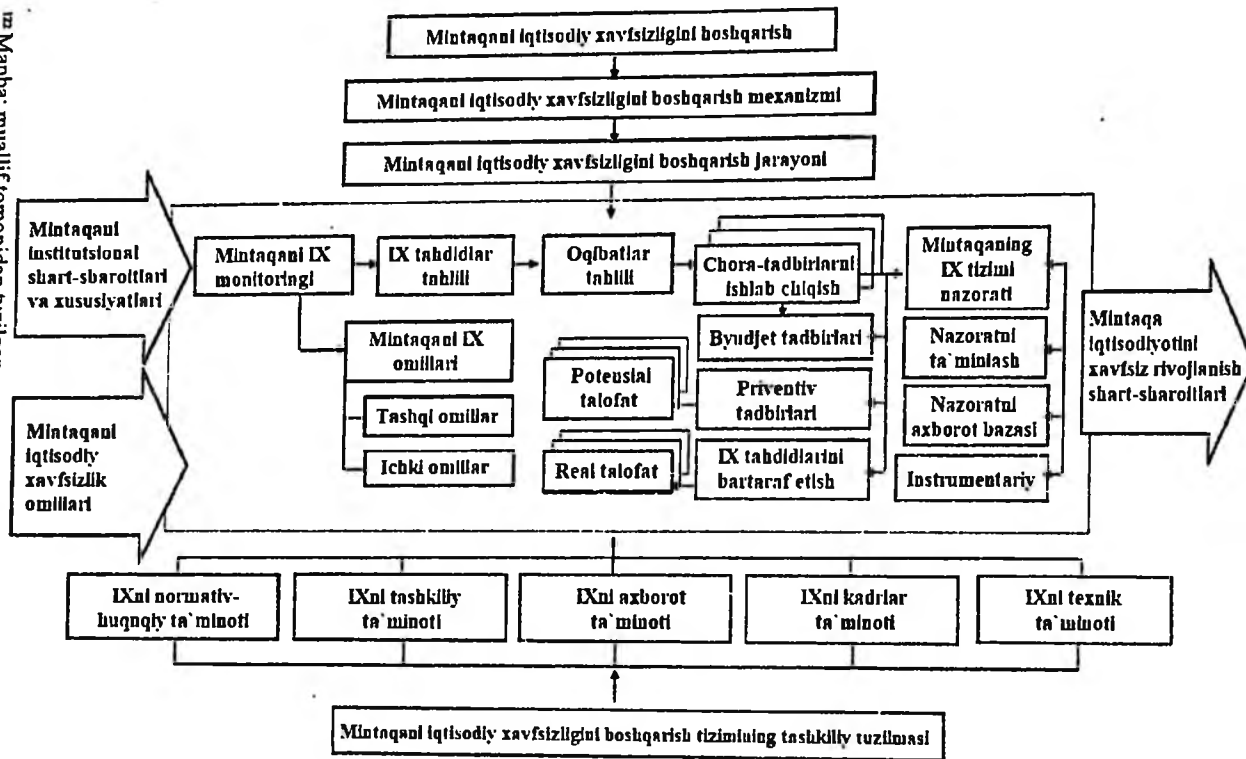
Mintaqani iqtisodiy xavfsizligini boshqarish

Mintaqani iqtisodiy xavfsizligini boshqarish mexanizmi

Mintaqani iqtisodiy xavfsizligini boshqarish jarayoni

Mintaqani institutsional shart-sharoitlari va xususiyatlari

Mintaqani iqtisodiy xavfsizlik omillari

Mintaqani IX monitoringi

IX tahdidlar tahlili

Oqibatlar tahlili

Chora-tadbirlarni ishlab chiqish

Mintaqaning IX tizimi nazorati

Mintaqani IX omillari

Tashqi omillar

Ichki omillar

Byudjet tadbirlari

Potensial talofat

Priventiv tadbirlari

Real talofat

IX tahdidlarini bartaraf etish

Nazoratni ta`minlash

Nazoratni axborot bazasi

Instrumentariy

Mintaqa iqtisodiyotini xavfsiz rivojlanish shart-sharoitlari

IXni normativ-huquqiy ta`minoti

IXni tashkiliy ta`minoti

IXni axborot ta`minoti

IXni kadrlar ta`minoti

IXni texnik ta`minoti

Mintaqani iqtisodiy xavfsizligini boshqarish tizimining tashkiliy tuzilmasi

Manba: muallif tomonidan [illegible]